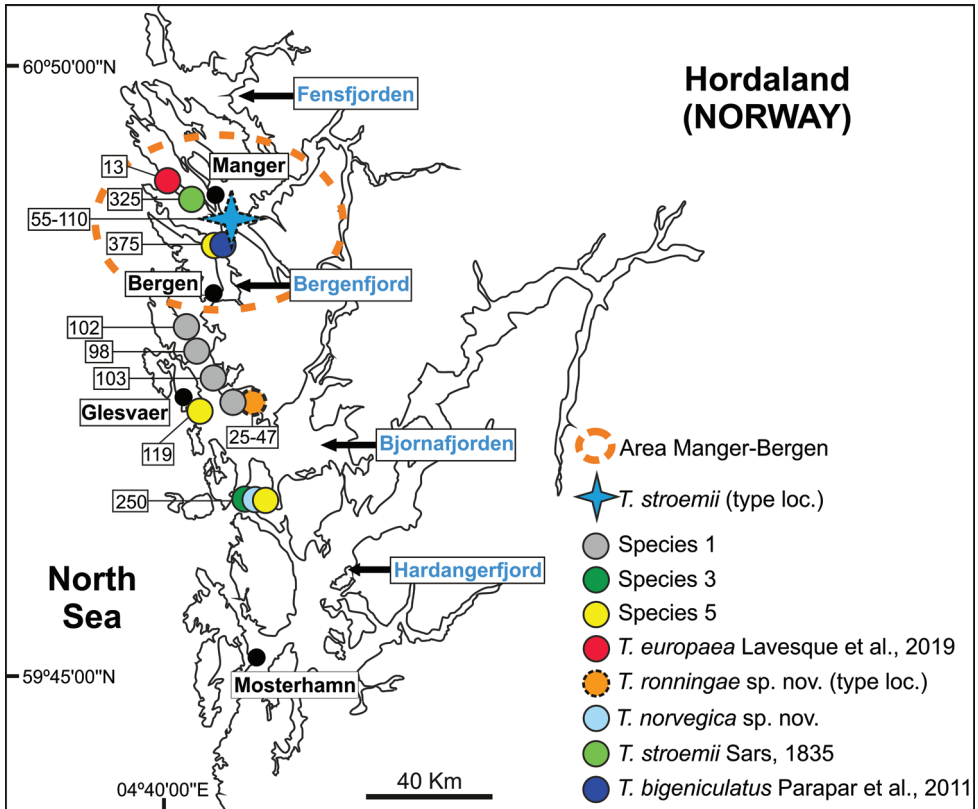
60º50'00"N

Hordaland (NORWAY)

Fensfjorden

Manger

13

325

55-110

375

Bergen

Bergenfjord

102

98

103

Glesvaer

119

25-47

Bjornafjorden

250

Hardangerfjord

North Sea

59º45'00"N

Mosterhamn

04º40'00"E

40 Km

Area Manger-Bergen

*T. stroemii* (type loc.)

Species 1

Species 3

Species 5

*T. europaea* Lavesque et al., 2019

*T. ronningae* sp. nov. (type loc.)

*T. norvegica* sp. nov.

*T. stroemii* Sars, 1835

*T. bigeniculatus* Parapar et al., 2011